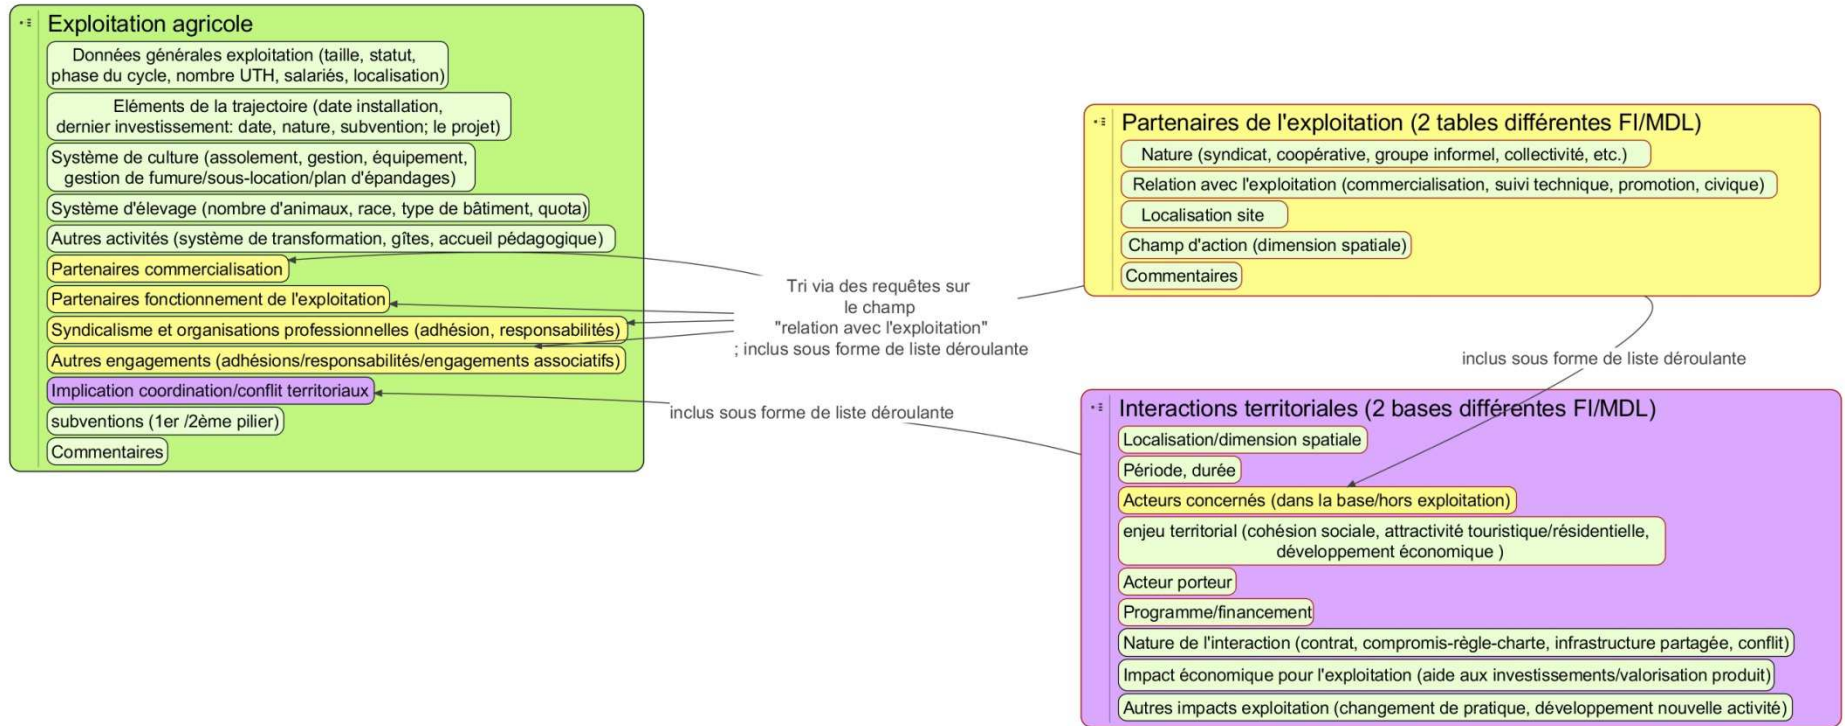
Exploitation agricole

Données générales exploitation (taille, statut, phase du cycle, nombre UTH, salariés, localisation)

Eléments de la trajectoire (date installation, dernier investissement: date, nature, subvention; le projet)

Système de culture (assolement, gestion, équipement, gestion de fumure/sous-location/plan d'épandages)

Système d'élevage (nombre d'animaux, race, type de bâtiment, quota)

Autres activités (système de transformation, gîtes, accueil pédagogique)

Partenaires commercialisation

Partenaires fonctionnement de l'exploitation

Syndicalisme et organisations professionnelles (adhésion, responsabilités)

Autres engagements (adhésions/responsabilités/engagements associatifs)

Implication coordination/conflit territoriaux

subventions (1er /2ème pilier)

Commentaires

Tri via des requêtes sur le champ "relation avec l'exploitation" ; inclus sous forme de liste déroulante

inclus sous forme de liste déroulante

Partenaires de l'exploitation (2 tables différentes FI/MDL)

Nature (syndicat, coopérative, groupe informel, collectivité, etc.)

Relation avec l'exploitation (commercialisation, suivi technique, promotion, civique)

Localisation site

Champ d'action (dimension spatiale)

Commentaires

inclus sous forme de liste déroulante

Interactions territoriales (2 bases différentes FI/MDL)

Localisation/dimension spatiale

Période, durée

Acteurs concernés (dans la base/hors exploitation)

enjeu territorial (cohésion sociale, attractivité touristique/résidentielle, développement économique )

Acteur porteur

Programme/financement

Nature de l'interaction (contrat, compromis-règle-charte, infrastructure partagée, conflit)

Impact économique pour l'exploitation (aide aux investissements/valorisation produit)

Autres impacts exploitation (changement de pratique, développement nouvelle activité)